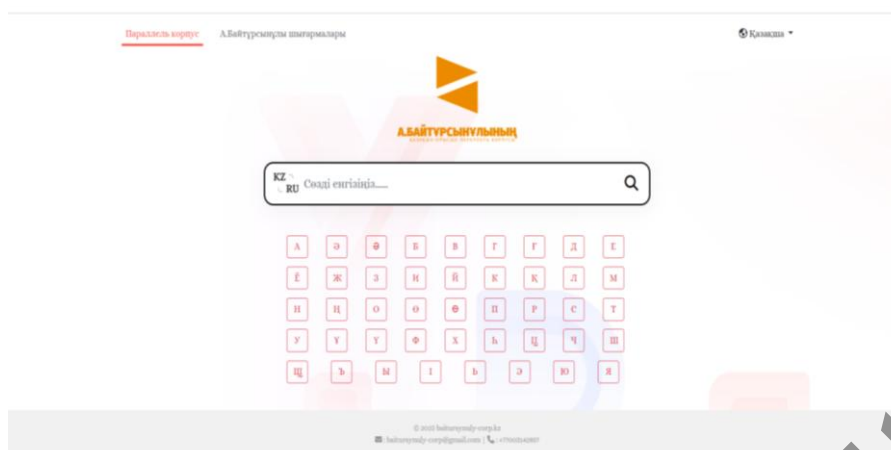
Параллель корпус А.Байтұрсынұлы шығармалары

Қазақша

А.БАЙТҰРСЫНҰЛЫНЫҢ
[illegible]

KZ
RU Сөзді енгізіңіз.....

А Ә Ө Б В Г Ғ Д Е
Ё Ж З И Й К Қ Л М
Н Ң О Ө Ө П Р С Т
У Ү Ұ Ф Х Һ Ц Ч Ш
Щ Ъ Ы І Ь Э Ю Я

© 2021 baitursynuly-corp.kz
baitursynuly-corp@gmail.com | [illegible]